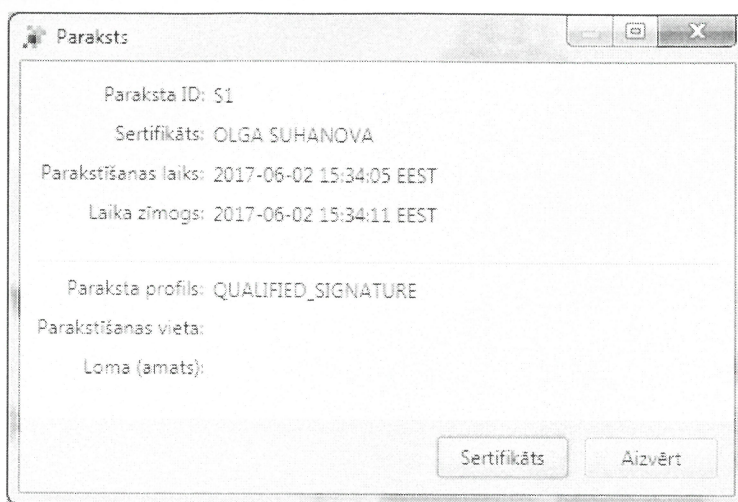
Paraksts

Paraksta ID: S1

Sertifikāts: OLGA SUHANOVA

Parakstīšanas laiks: 2017-06-02 15:34:05 EEST

Laika zīmogs: 2017-06-02 15:34:11 EEST

Paraksta profils: QUALIFIED_SIGNATURE

Parakstīšanas vieta:

Loma (amats):

Sertifikāts

Aizvērt